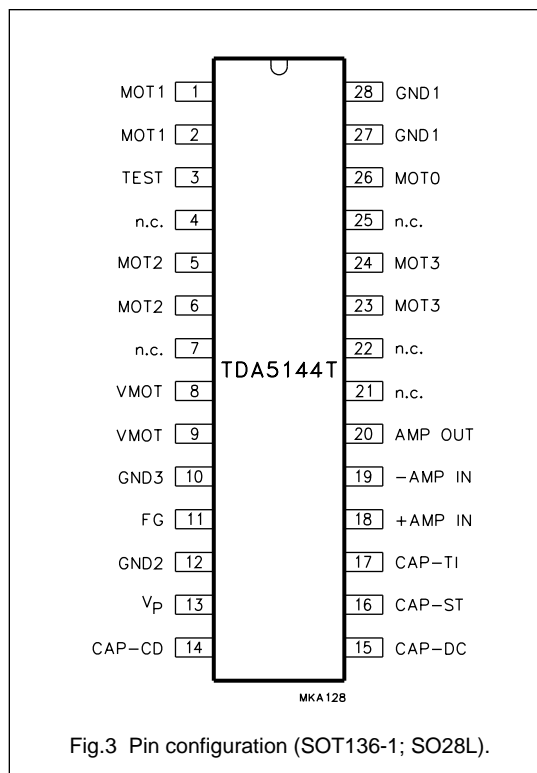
MOT1 1
MOT1 2
TEST 3
n.c. 4
MOT2 5
MOT2 6
n.c. 7
VMOT 8
VMOT 9
GND3 10
FG 11
GND2 12
$V_P$ 13
CAP−CD 14

TDA5144T

28 GND1
27 GND1
26 MOT0
25 n.c.
24 MOT3
23 MOT3
22 n.c.
21 n.c.
20 AMP OUT
19 −AMP IN
18 +AMP IN
17 CAP−TI
16 CAP−ST
15 CAP−DC

MKA128

Fig.3 Pin configuration (SOT136-1; SO28L).